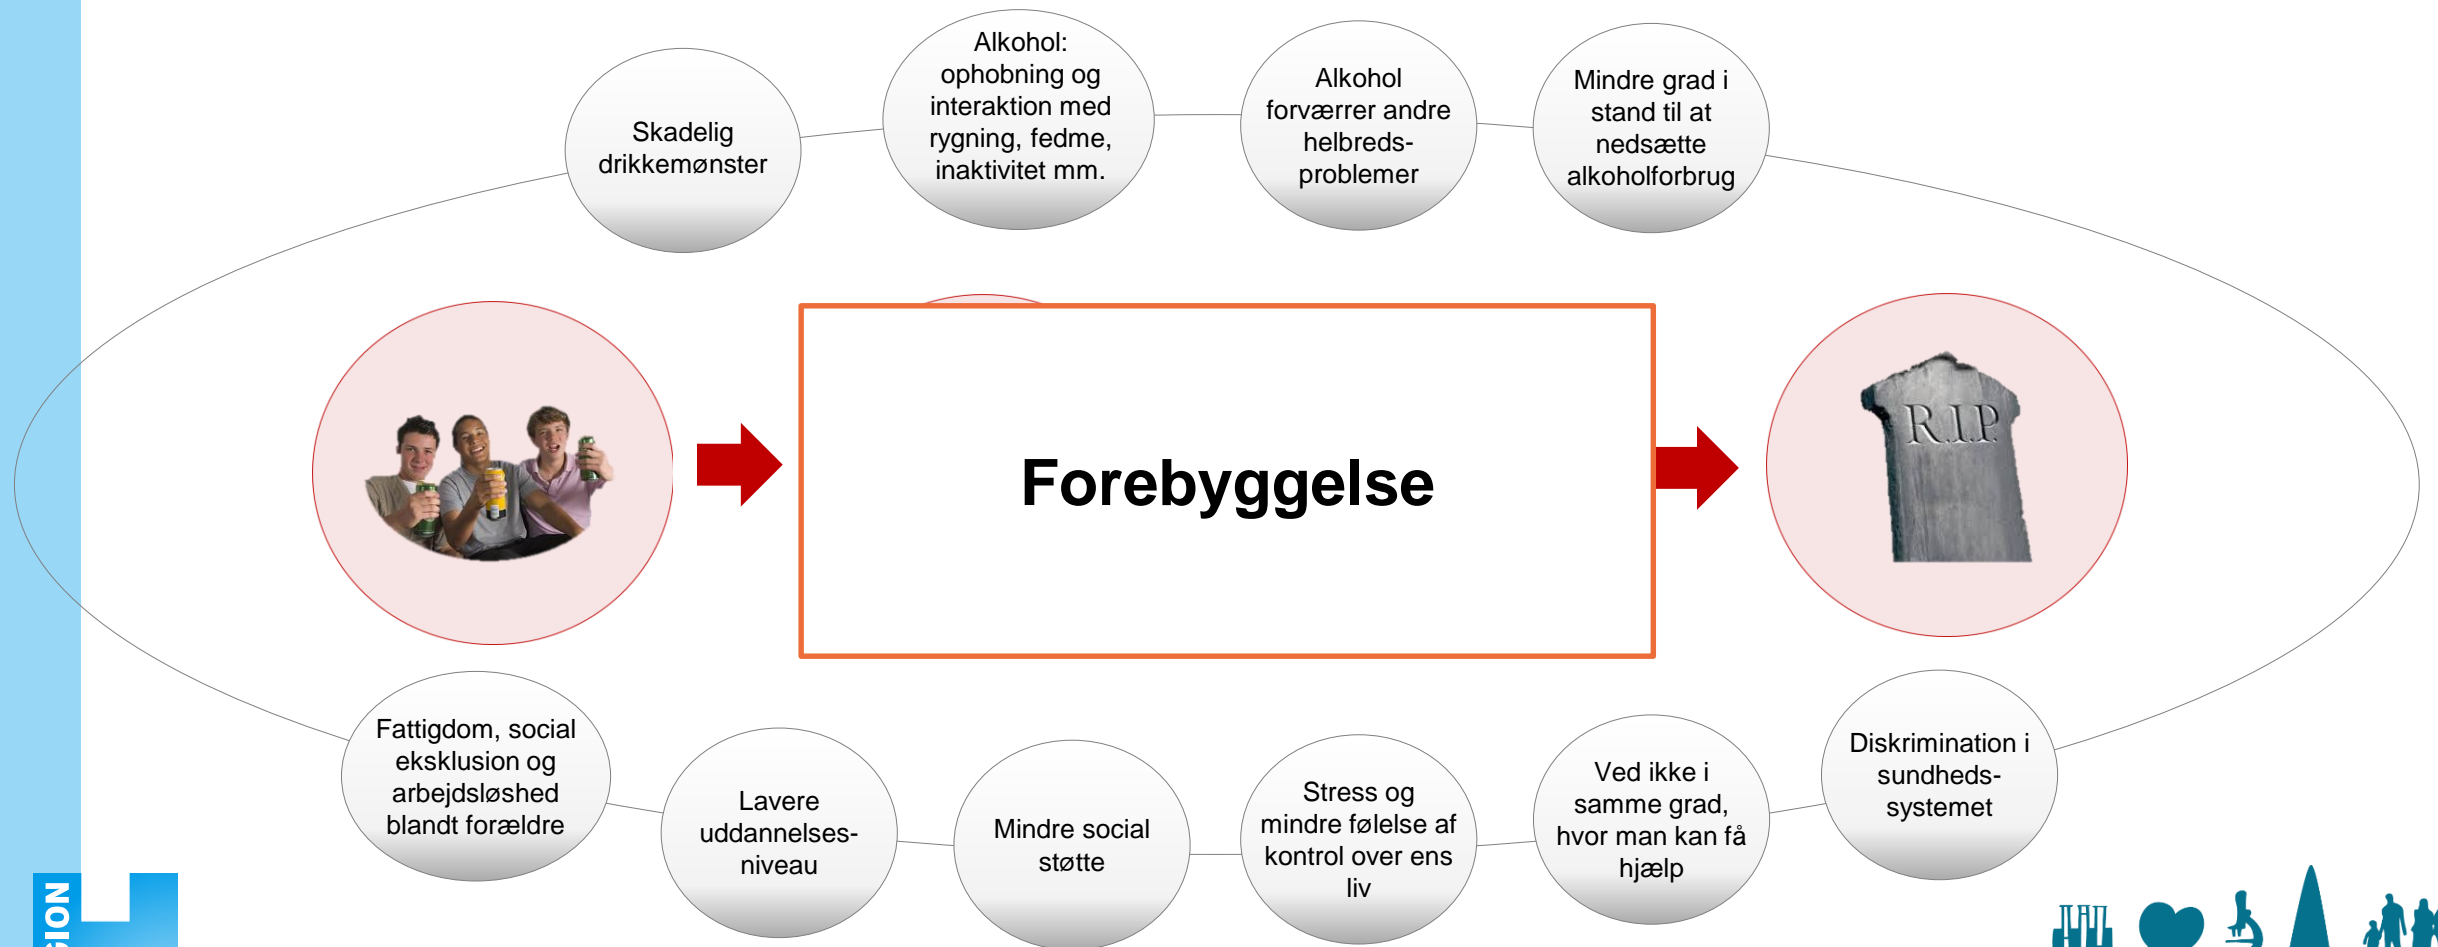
Skadelig drikkemønster

Alkohol: ophobning og interaktion med rygning, fedme, inaktivitet mm.

Alkohol forværrer andre helbreds-problemer

Mindre grad i stand til at nedsætte alkoholforbrug

Forebyggelse

R.I.P.

Fattigdom, social eksklusion og arbejdsløshed blandt forældre

Lavere uddannelses-niveau

Mindre social støtte

Stress og mindre følelse af kontrol over ens liv

Ved ikke i samme grad, hvor man kan få hjælp

Diskrimination i sundheds-systemet

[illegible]ION